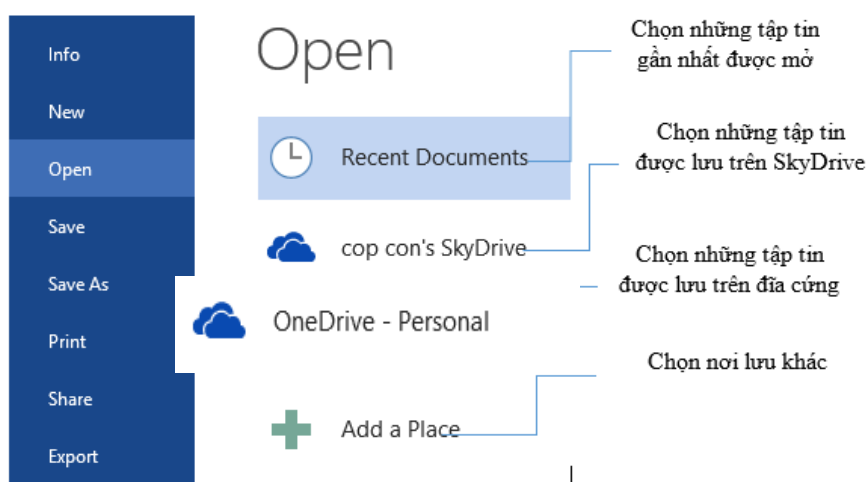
Info

New

Open

Save

Save As

Print

Share

Export

Open

Recent Documents

cop con's SkyDrive

OneDrive - Personal

Add a Place

Chọn những tập tin gần nhất được mở

Chọn những tập tin được lưu trên SkyDrive

Chọn những tập tin được lưu trên đĩa cứng

Chọn nơi lưu khác